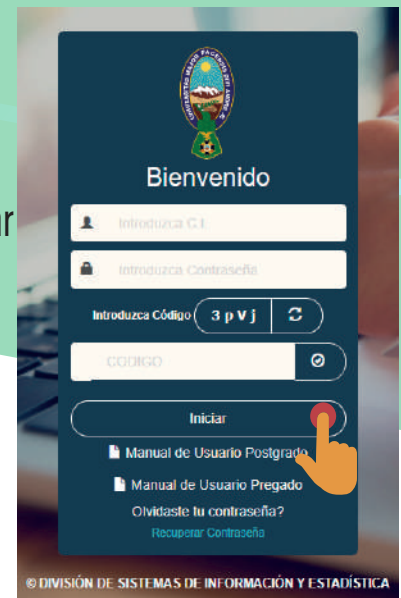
ar

Bienvenido

Introduzca C.I.

Introduzca Contraseña

Introduzca Código 3pVj

CODIGO

Iniciar

Manual de Usuario Postgrado

Manual de Usuario Pregado

Olvidaste tu contraseña?

Recuperar Contraseña

© DIVISIÓN DE SISTEMAS DE INFORMACIÓN Y ESTADÍSTICA